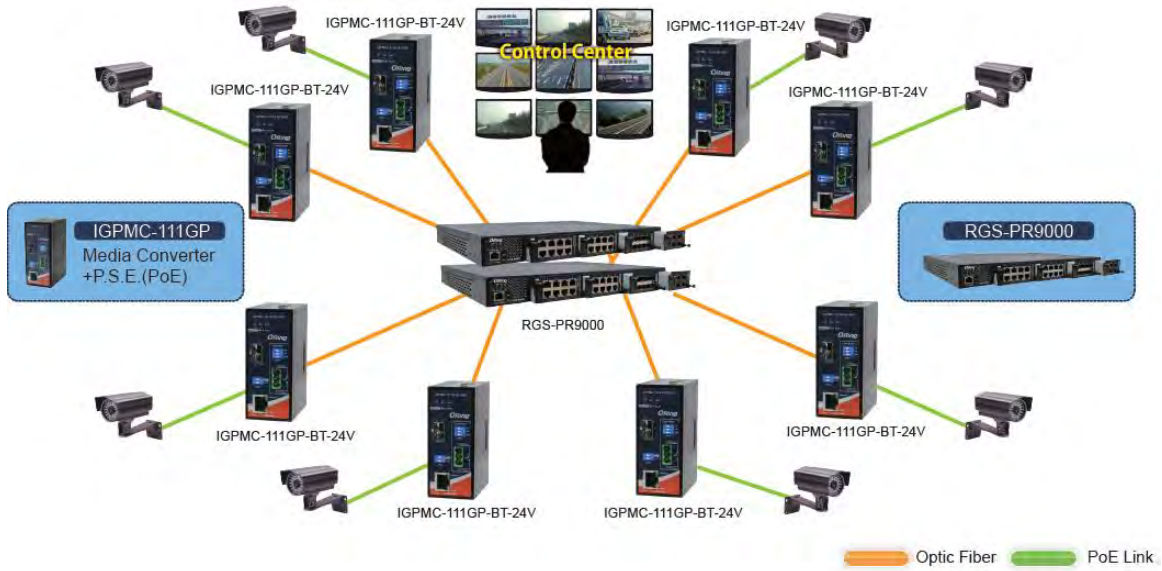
IGPMC-111GP-BT-24V

Control Center

IGPMC-111GP-BT-24V

IGPMC-111GP-BT-24V

IGPMC-111GP-BT-24V

IGPMC-111GP
Media Converter
+P.S.E.(PoE)

RGS-PR9000

RGS-PR9000

IGPMC-111GP-BT-24V

IGPMC-111GP-BT-24V

IGPMC-111GP-BT-24V

IGPMC-111GP-BT-24V

IGPMC-111GP-BT-24V

Optic Fiber PoE Link